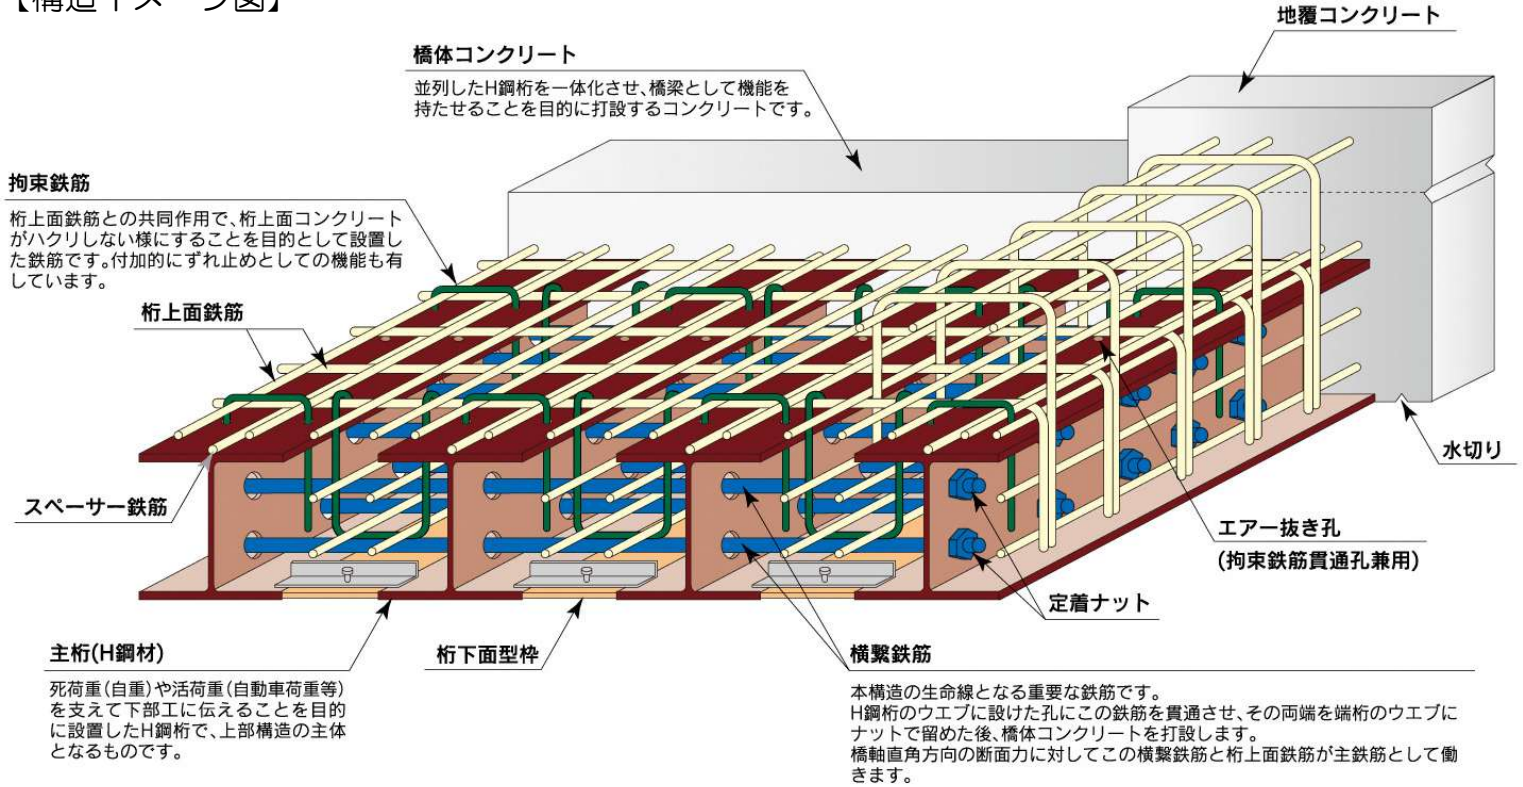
【構造イメージ図】

地覆コンクリート

橋体コンクリート

並列したH鋼桁を一体化させ、橋梁として機能を持たせることを目的に打設するコンクリートです。

拘束鉄筋

桁上面鉄筋との共同作用で、桁上面コンクリートがハクリしない様にすることを目的として設置した鉄筋です。付加的にずれ止めとしての機能も有しています。

桁上面鉄筋

スペーサー鉄筋

水切り

エアー抜き孔
(拘束鉄筋貫通孔兼用)

定着ナット

主桁(H鋼材)

死荷重(自重)や活荷重(自動車荷重等)を支えて下部工に伝えることを目的に設置したH鋼桁で、上部構造の主体となるものです。

桁下面型枠

横繋鉄筋

本構造の生命線となる重要な鉄筋です。
H鋼桁のウエブに設けた孔にこの鉄筋を貫通させ、その両端を端桁のウエブにナットで留めた後、橋体コンクリートを打設します。
橋軸直角方向の断面力に対してこの横繋鉄筋と桁上面鉄筋が主鉄筋として働きます。